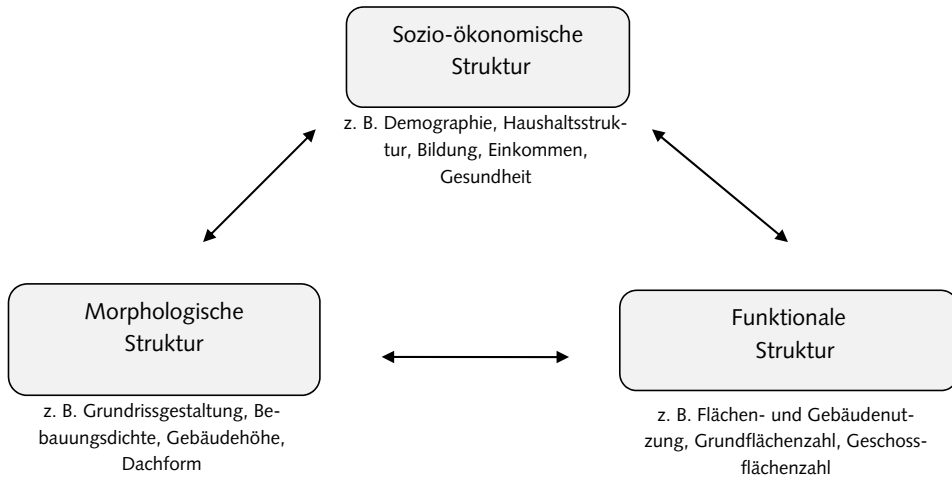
Sozio-ökonomische Struktur

z. B. Demographie, Haushaltsstruktur, Bildung, Einkommen, Gesundheit

Morphologische Struktur

z. B. Grundrissgestaltung, Bebauungsdichte, Gebäudehöhe, Dachform

Funktionale Struktur

z. B. Flächen- und Gebäudenutzung, Grundflächenzahl, Geschossflächenzahl